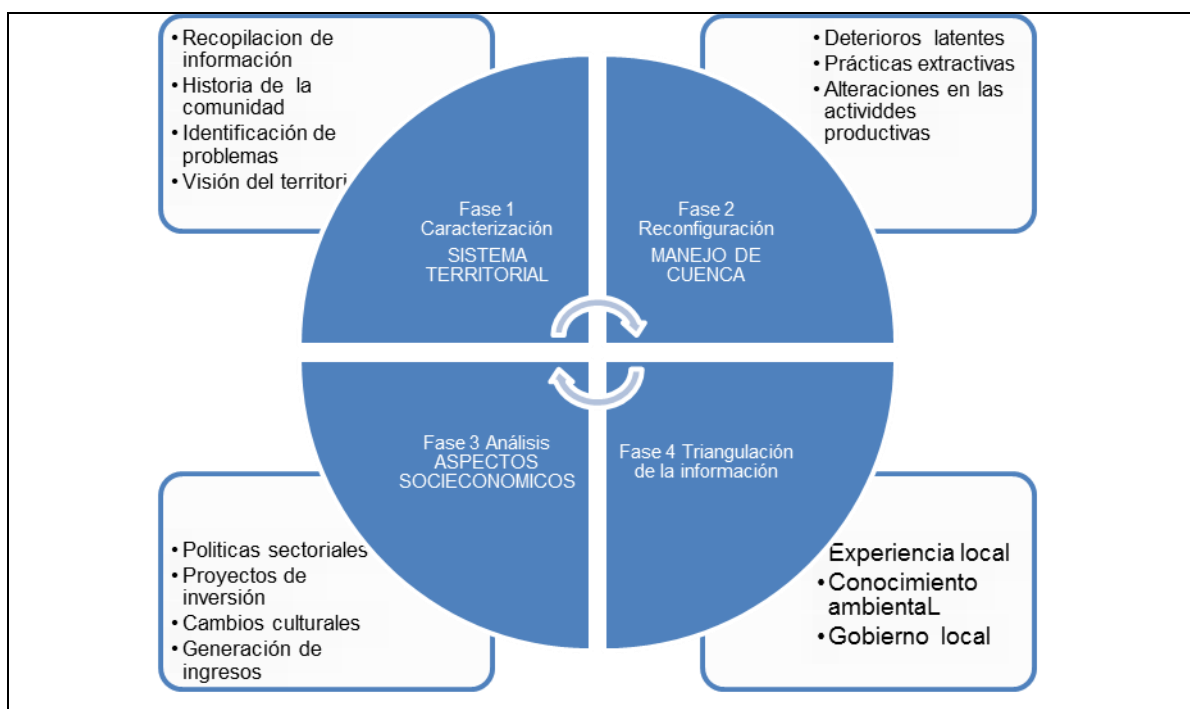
• Recopilacion de información
• Historia de la comunidad
• Identificación de problemas
• Visión del territori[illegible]

• Deterioros latentes
• Prácticas extractivas
• Alteraciones en las actividdes productivas

Fase 1 Caracterización
SISTEMA TERRITORIAL

Fase 2 Reconfiguración
MANEJO DE CUENCA

Fase 3 Análisis
ASPECTOS SOCIECONOMICOS

Fase 4 Triangulación de la información

• Politicas sectoriales
• Proyectos de inversión
• Cambios culturales
• Generación de ingresos

Experiencia local
• Conocimiento ambientaL
• Gobierno local